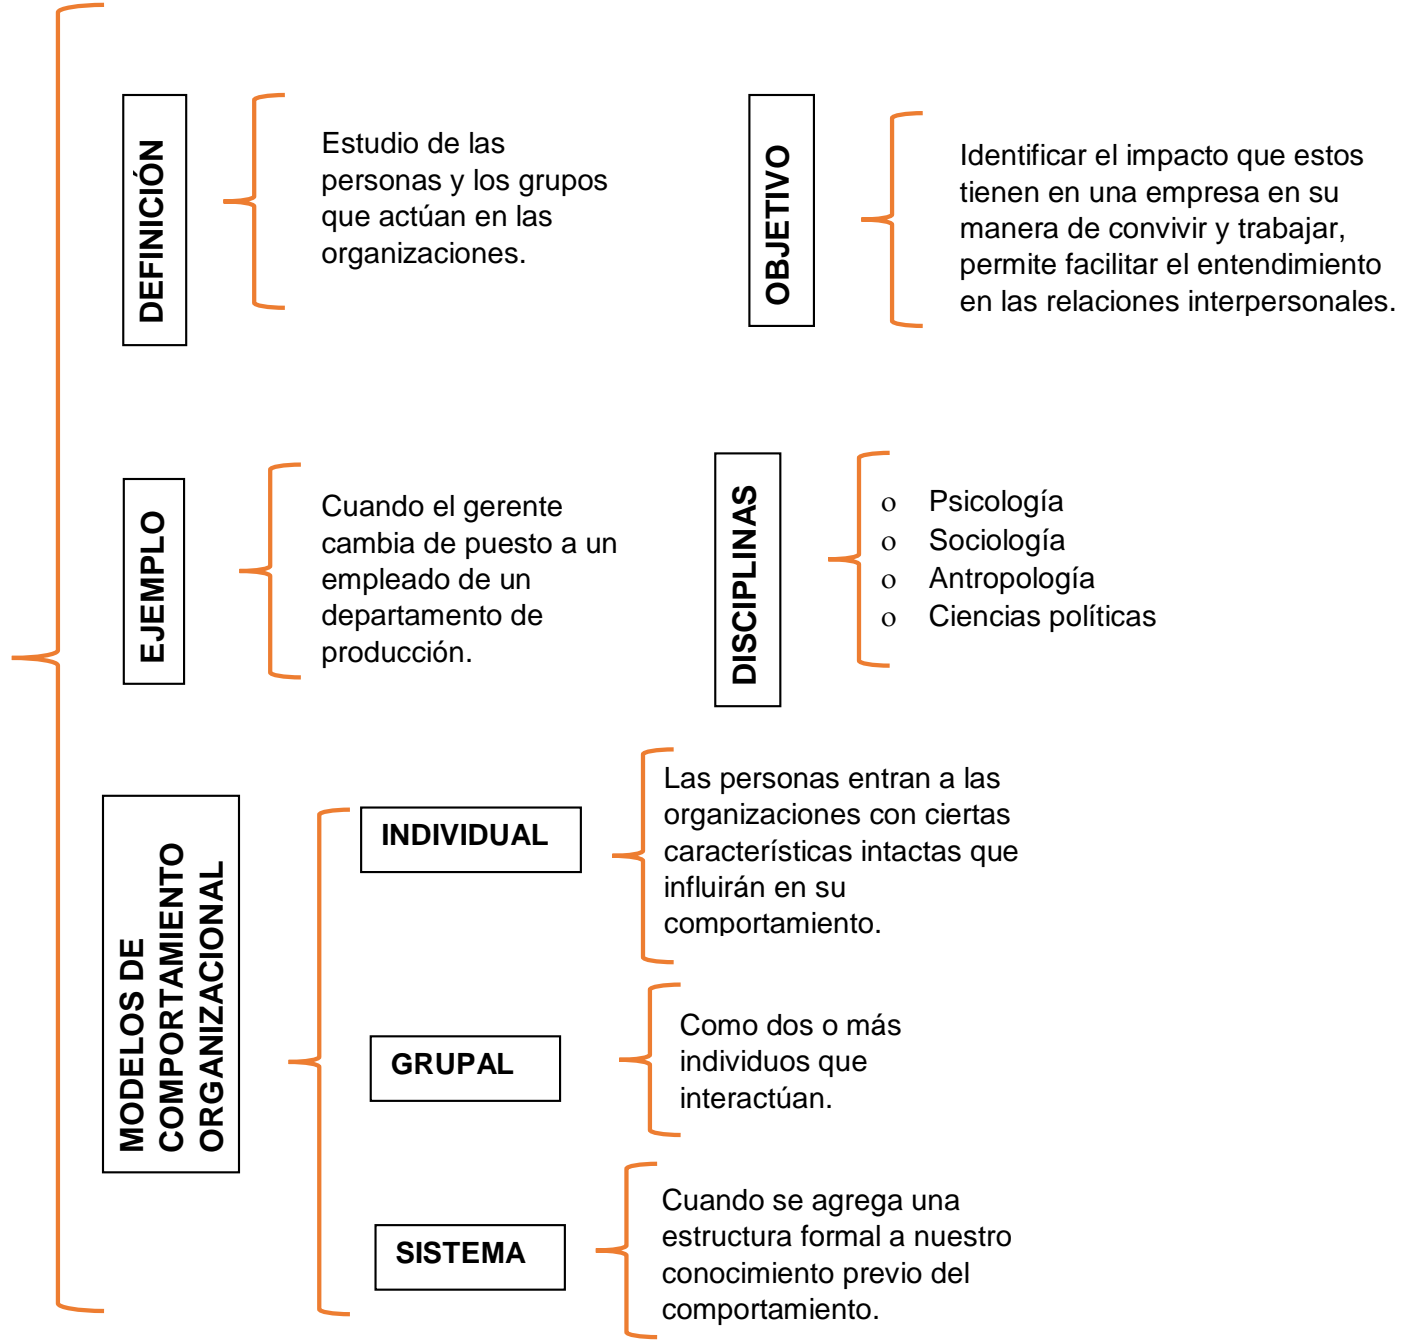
DEFINICIÓN

Estudio de las personas y los grupos que actúan en las organizaciones.

OBJETIVO

Identificar el impacto que estos tienen en una empresa en su manera de convivir y trabajar, permite facilitar el entendimiento en las relaciones interpersonales.

EJEMPLO

Cuando el gerente cambia de puesto a un empleado de un departamento de producción.

DISCIPLINAS

o Psicología
o Sociología
o Antropología
o Ciencias políticas

MODELOS DE COMPORTAMIENTO ORGANIZACIONAL

INDIVIDUAL

Las personas entran a las organizaciones con ciertas características intactas que influirán en su comportamiento.

GRUPAL

Como dos o más individuos que interactúan.

SISTEMA

Cuando se agrega una estructura formal a nuestro conocimiento previo del comportamiento.